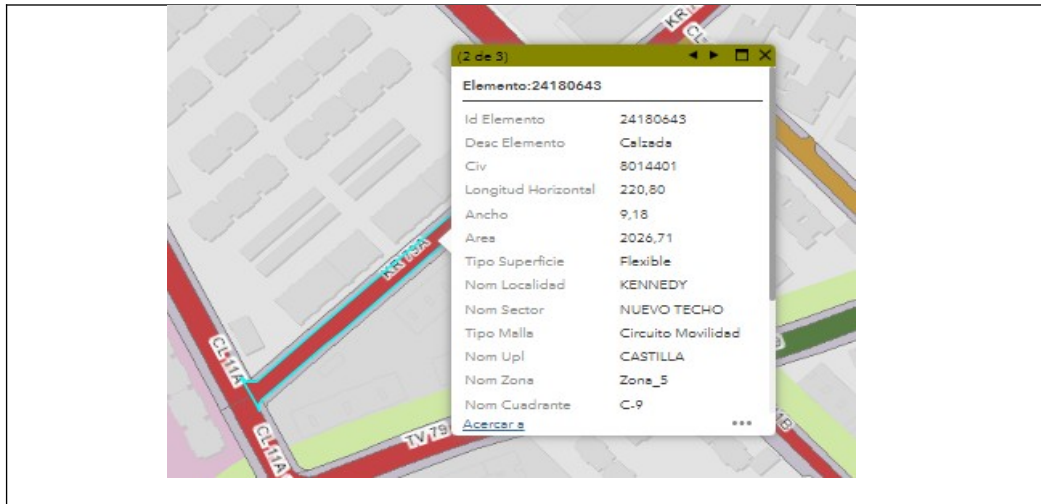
(2 de 3)

Elemento:24180643

| | |
|---|---|
| Id Elemento | 24180643 |
| Desc Elemento | Calzada |
| Civ | 8014401 |
| Longitud Horizontal | 220,80 |
| Ancho | 9,18 |
| Area | 2026,71 |
| Tipo Superficie | Flexible |
| Nom Localidad | KENNEDY |
| Nom Sector | NUEVO TECHO |
| Tipo Malla | Circuito Movilidad |
| Nom Upl | CASTILLA |
| Nom Zona | Zona_5 |
| Nom Cuadrante | C-9 |

Acercar a

KR

CL

KR 79A

CL 11A

CL 11A

TV 79

1B